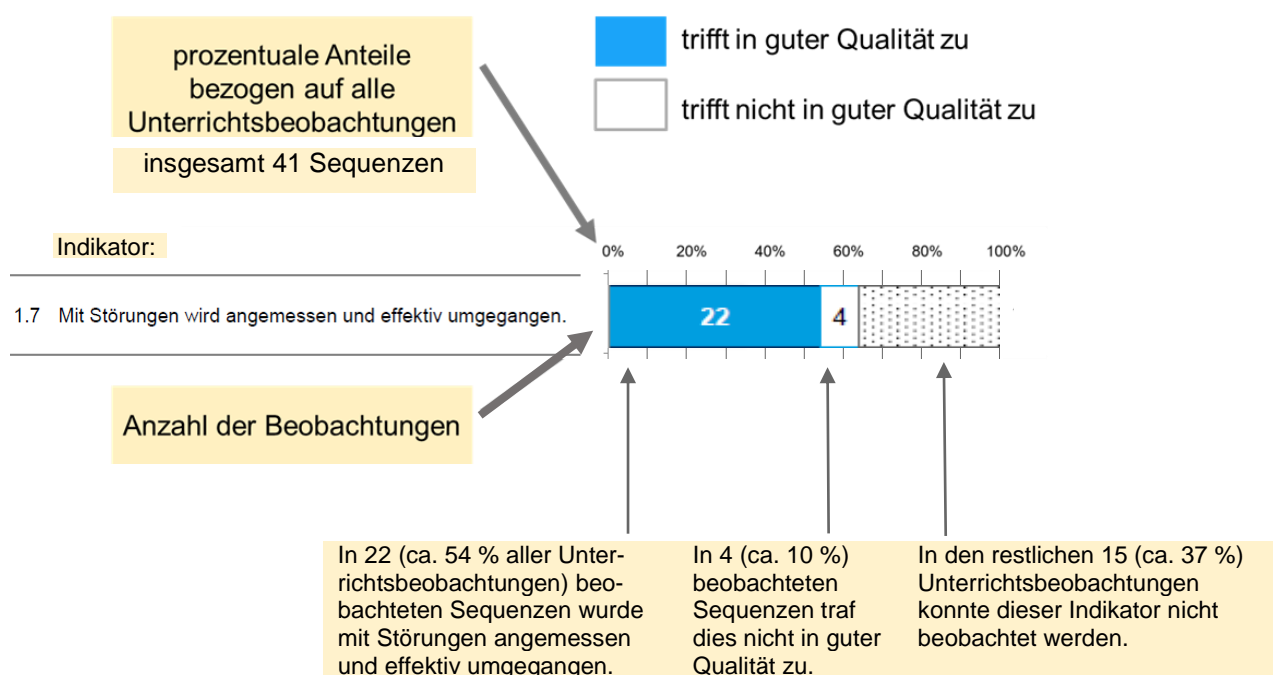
prozentuale Anteile bezogen auf alle Unterrichtsbeobachtungen

insgesamt 41 Sequenzen

trifft in guter Qualität zu

trifft nicht in guter Qualität zu

Indikator:

0% 20% 40% 60% 80% 100%

1.7 Mit Störungen wird angemessen und effektiv umgegangen.

22

4

Anzahl der Beobachtungen

In 22 (ca. 54 % aller Unterrichtsbeobachtungen) beobachteten Sequenzen wurde mit Störungen angemessen und effektiv umgegangen.

In 4 (ca. 10 %) beobachteten Sequenzen traf dies nicht in guter Qualität zu.

In den restlichen 15 (ca. 37 %) Unterrichtsbeobachtungen konnte dieser Indikator nicht beobachtet werden.